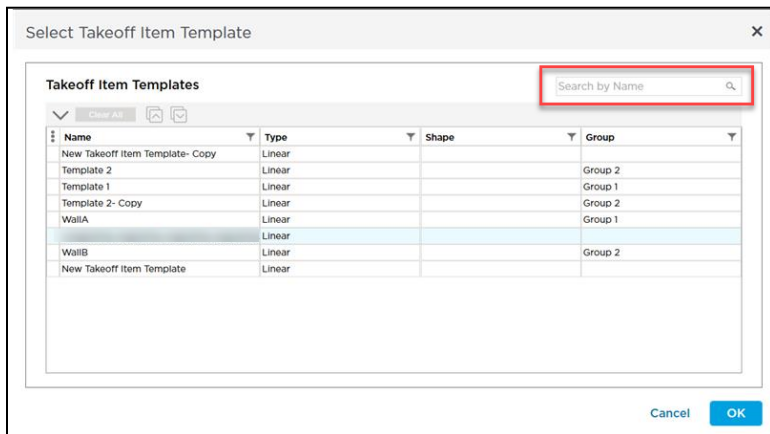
Select Takeoff Item Template

×

Takeoff Item Templates

Search by Name

Clear All

| Name | Type | Shape | Group |
|---|---|---|---|
| New Takeoff Item Template- Copy | Linear | | |
| Template 2 | Linear | | Group 2 |
| Template 1 | Linear | | Group 1 |
| Template 2- Copy | Linear | | Group 2 |
| WallA | Linear | | Group 1 |
| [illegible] | Linear | | |
| WallB | Linear | | Group 2 |
| New Takeoff Item Template | Linear | | |

Cancel

OK